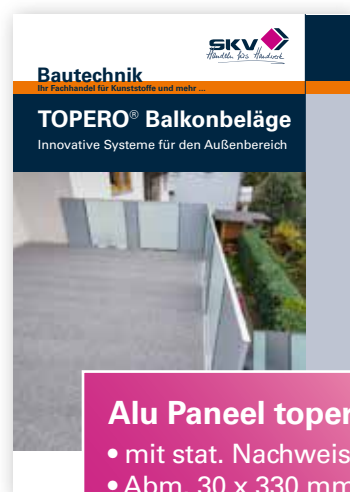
SKV
Handeln fürs Handwerk

Bautechnik
Ihr Fachhandel für Kunststoffe und mehr ...

TOPERO® Balkonbeläge
Innovative Systeme für den Außenbereich

Alu Paneel toper
• mit stat. Nachweis
• Abm. 30 x 330 mm